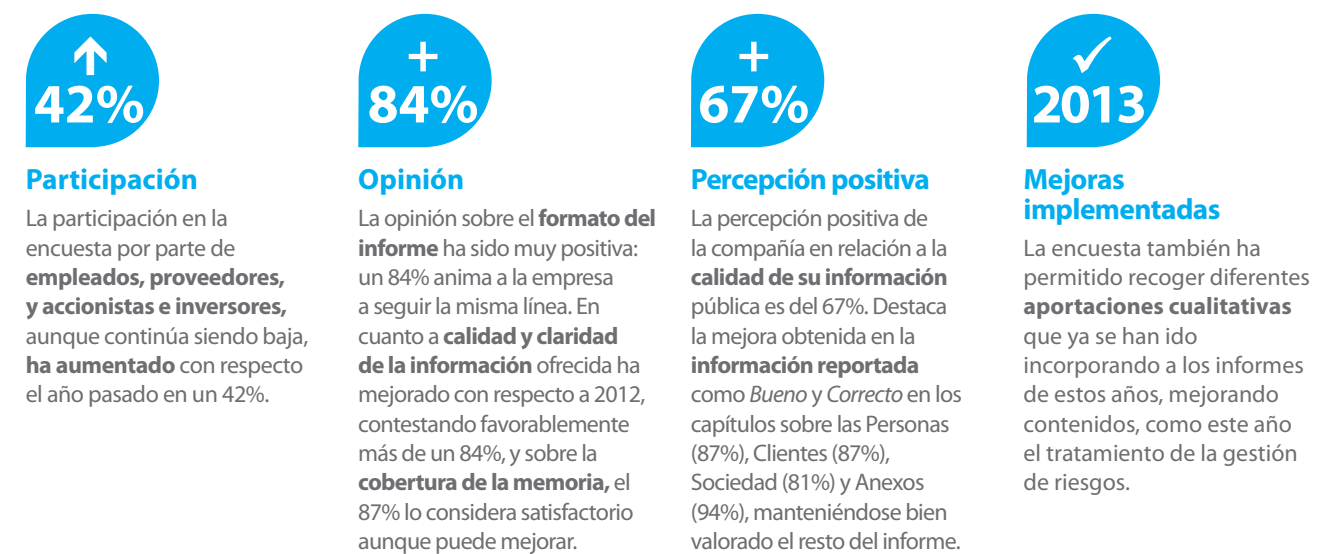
↑
42%

Participación

La participación en la encuesta por parte de empleados, proveedores, y accionistas e inversores, aunque continúa siendo baja, ha aumentado con respecto el año pasado en un 42%.

+
84%

Opinión

La opinión sobre el formato del informe ha sido muy positiva: un 84% anima a la empresa a seguir la misma línea. En cuanto a calidad y claridad de la información ofrecida ha mejorado con respecto a 2012, contestando favorablemente más de un 84%, y sobre la cobertura de la memoria, el 87% lo considera satisfactorio aunque puede mejorar.

+
67%

Percepción positiva

La percepción positiva de la compañía en relación a la calidad de su información pública es del 67%. Destaca la mejora obtenida en la información reportada como Bueno y Correcto en los capítulos sobre las Personas (87%), Clientes (87%), Sociedad (81%) y Anexos (94%), manteniéndose bien valorado el resto del informe.

✓
2013

Mejoras implementadas

La encuesta también ha permitido recoger diferentes aportaciones cualitativas que ya se han ido incorporando a los informes de estos años, mejorando contenidos, como este año el tratamiento de la gestión de riesgos.